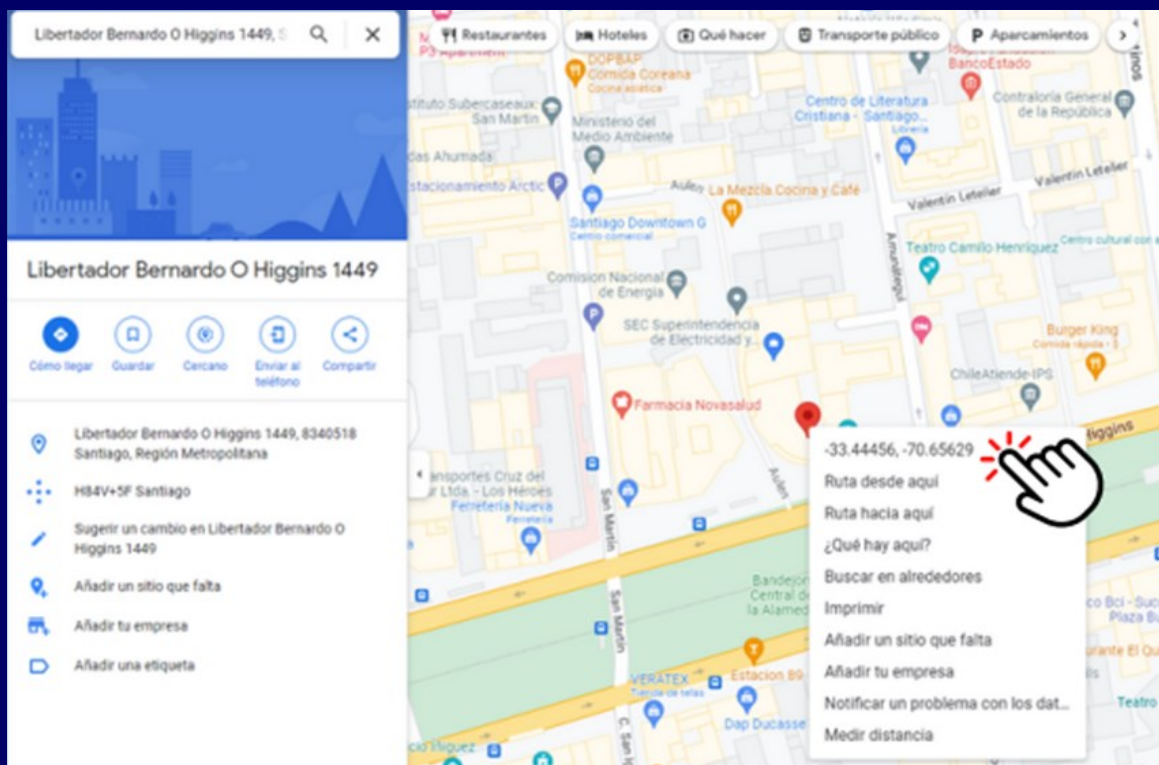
Libertador Bernardo O Higgins 1449, S

Restaurantes
Hoteles
Qué hacer
Transporte público
Aparcamientos

Libertador Bernardo O Higgins 1449

Cómo llegar
Guardar
Cercano
Enviar al teléfono
Compartir

Libertador Bernardo O Higgins 1449, 8340518 Santiago, Región Metropolitana

H84V+5F Santiago

Sugerir un cambio en Libertador Bernardo O Higgins 1449

Añadir un sitio que falta

Añadir tu empresa

Añadir una etiqueta

P3 Apartment
DOPBAP Comida Coreana
Cocina asiática
Instituto Subercaseaux San Martín
Ministerio del Medio Ambiente
Centro de Literatura Cristiana - Santiago...
Librería
BancoEstado
Contraloría General de la República
Ahumada
Estacionamiento Arctic
Aillavilú
La Mezcla Cocina y Café
Valentín Letelier
Valentín Letelier
Santiago Downtown G
Centro comercial
Amunátegui
Teatro Camilo Henríquez
Centro cultural en
Comisión Nacional de Energía
SEC Superintendencia de Electricidad y...
Burger King
Comida rápida · $
ChileAtiende-IPS
Farmacia Novasalud
Higgins
Transportes Cruz del Sur Ltda. - Los Héroes
Ferretería Nueva
Ferretería
San Martín
Aillavilú
Bandejón Central de la Alameda
San Martín
VERATEX
Tienda de telas
Estación 89
Dap Ducasse
C. San
Íñiguez
Banco Bci - Suc. Plaza Bu
Teatro

-33.44456, -70.65629
Ruta desde aquí
Ruta hacia aquí
¿Qué hay aquí?
Buscar en alrededores
Imprimir
Añadir un sitio que falta
Añadir tu empresa
Notificar un problema con los dat...
Medir distancia